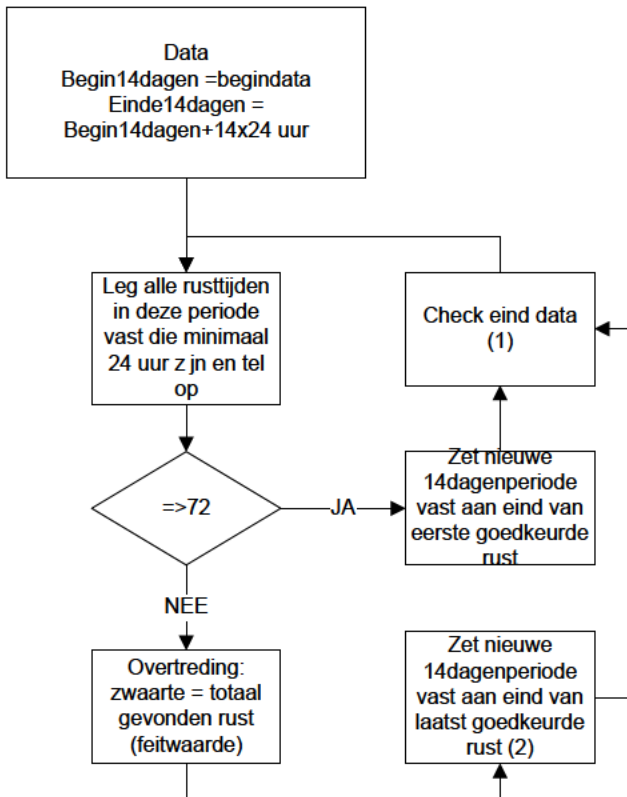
Data
Begin14dagen =begindata
Einde14dagen =
Begin14dagen+14x24 uur

Leg alle rusttijden in deze periode vast die minimaal 24 uur z jn en tel op

Check eind data (1)

=>72

JA

Zet nieuwe 14dagenperiode vast aan eind van eerste goedkeurde rust

NEE

Overtreding: zwaarte = totaal gevonden rust (feitwaarde)

Zet nieuwe 14dagenperiode vast aan eind van laatst goedkeurde rust (2)